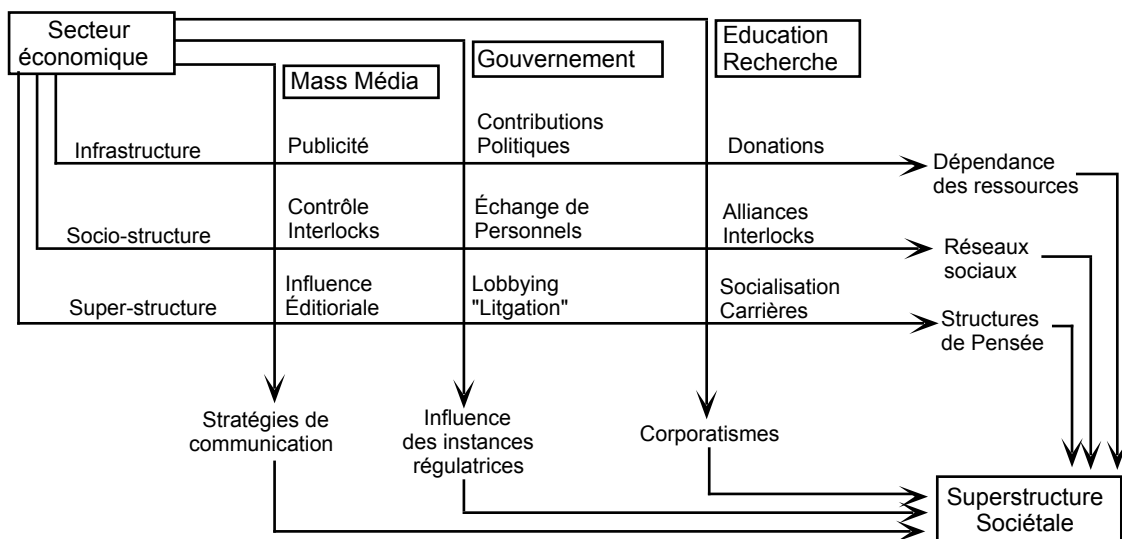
Secteur économique

Mass Média

Gouvernement

Education Recherche

Infrastructure

Publicité

Contributions Politiques

Donations

Dépendance des ressources

Socio-structure

Contrôle Interlocks

Échange de Personnels

Alliances Interlocks

Réseaux sociaux

Super-structure

Influence Éditioriale

Lobbying "Litgation"

Socialisation Carrières

Structures de Pensée

Stratégies de communication

Influence des instances régulatrices

Corporatismes

Superstructure Sociétale